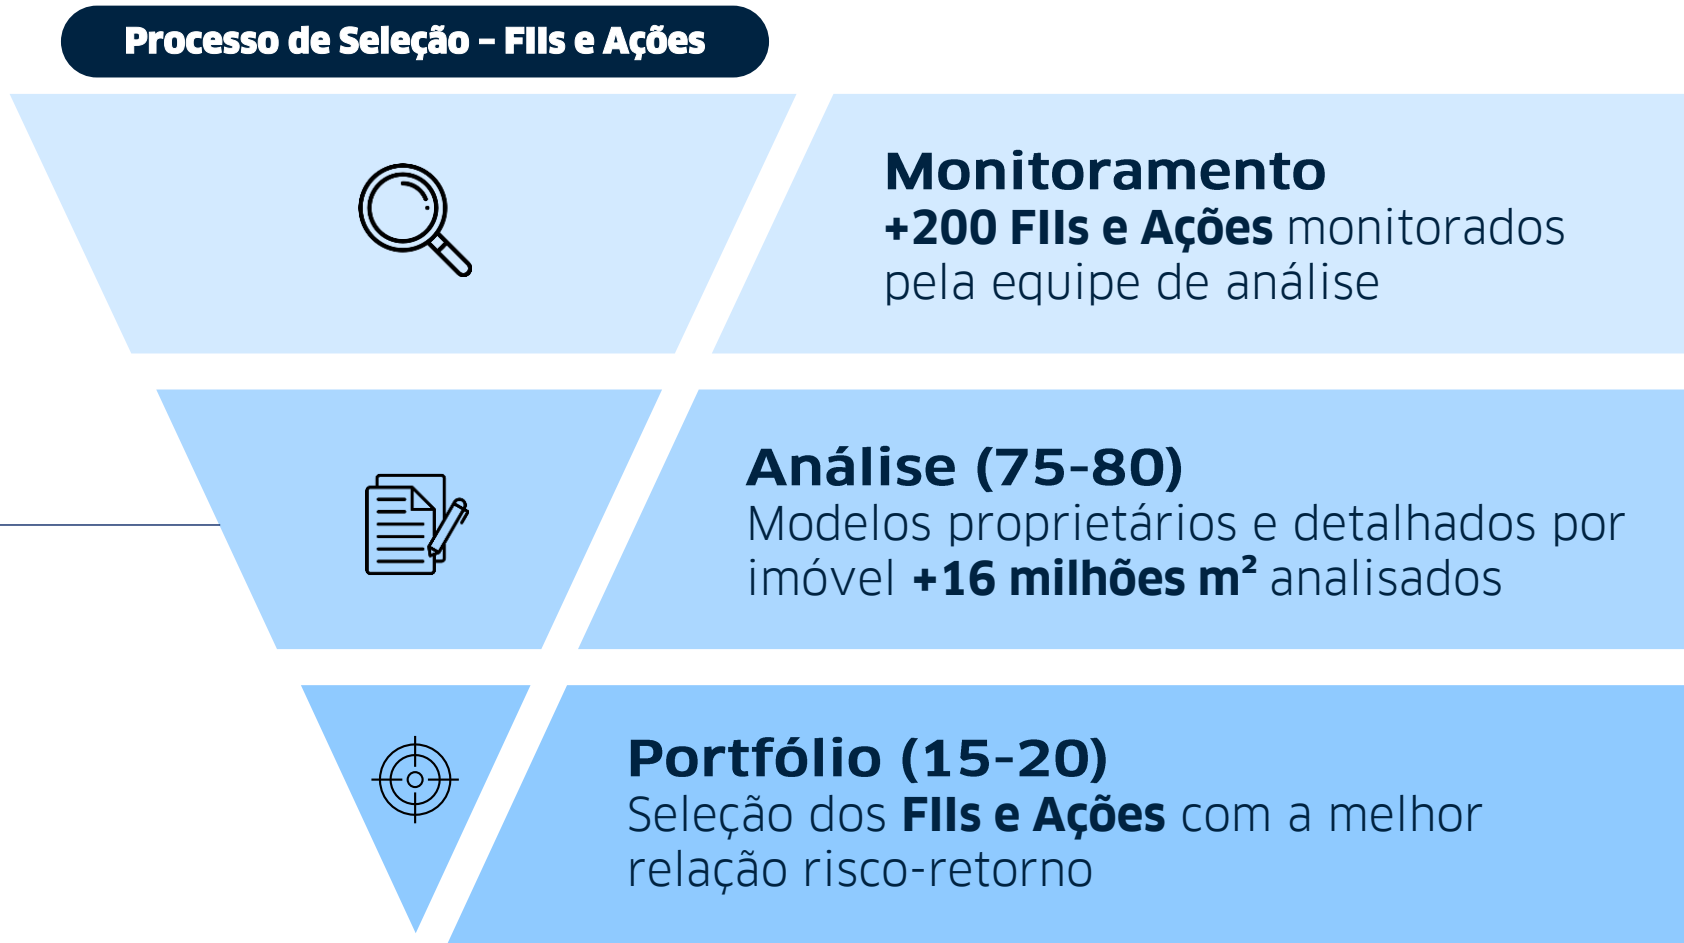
Processo de Seleção – FIIs e Ações

Monitoramento
+200 FIIs e Ações monitorados pela equipe de análise

Análise (75-80)
Modelos proprietários e detalhados por imóvel +16 milhões m² analisados

Portfólio (15-20)
Seleção dos FIIs e Ações com a melhor relação risco-retorno